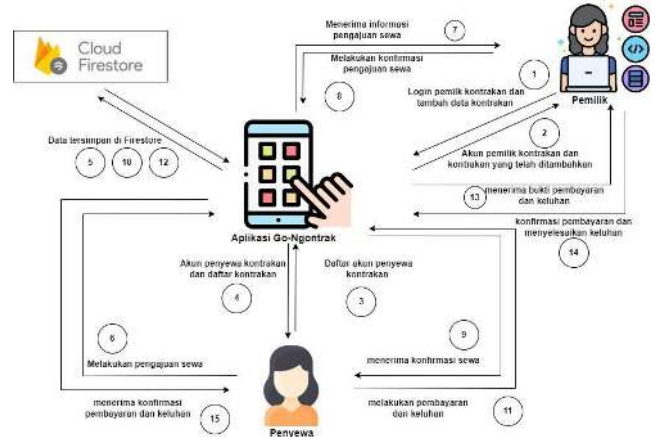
Cloud Firestore

Menerima informasi pengajuan sewa

7

Melakukan konfirmasi pengajuan sewa

8

Pemilik

Login pemilik kontrakan dan tambah data kontrakan

1

Akun pemilik kontrakan dan kontrakan yang telah ditambahkan

2

Data tersimpan di Firestore

5

10

12

menerima bukti pembayaran dan keluhan

13

konfirmasi pembayaran dan menyelesaikan keluhan

14

Aplikasi Go-Ngontrak

Akun penyewa kontrakan dan daftar kontrakan

4

Daftar akun penyewa kontrakan

3

6

Melakukan pengajuan sewa

9

menerima konfirmasi sewa

menerima konfirmasi pembayaran dan keluhan

15

melakukan pembayaran dan keluhan

11

Penyewa